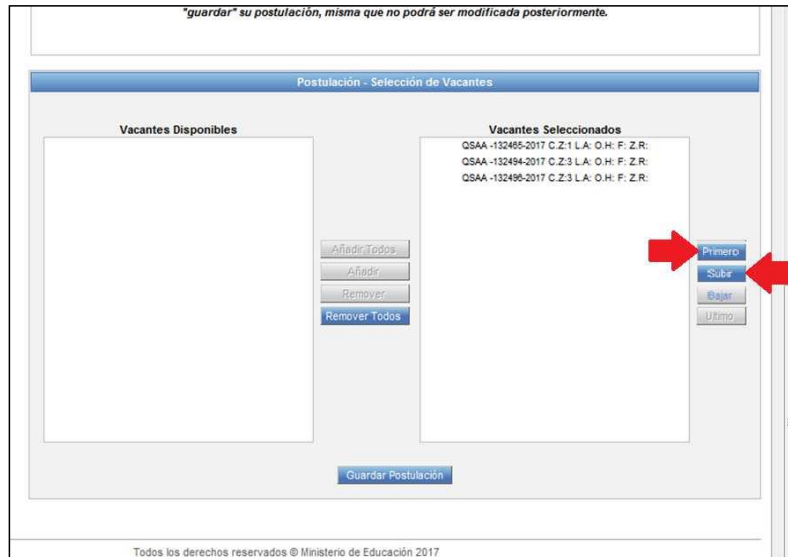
"guardar" su postulación, misma que no podrá ser modificada posteriormente.

Postulación - Selección de Vacantes

Vacantes Disponibles

Vacantes Seleccionados
QSAA -132465-2017 C.Z:1 L.A: O.H: F: Z.R:
QSAA -132494-2017 C.Z:3 L.A: O.H: F: Z.R:
QSAA -132496-2017 C.Z:3 L.A: O.H: F: Z.R:

Añadir Todos
Añadir
Remover
Remover Todos

Primero
Subir
Bajar
Ultimo

Guardar Postulación

Todos los derechos reservados © Ministerio de Educación 2017